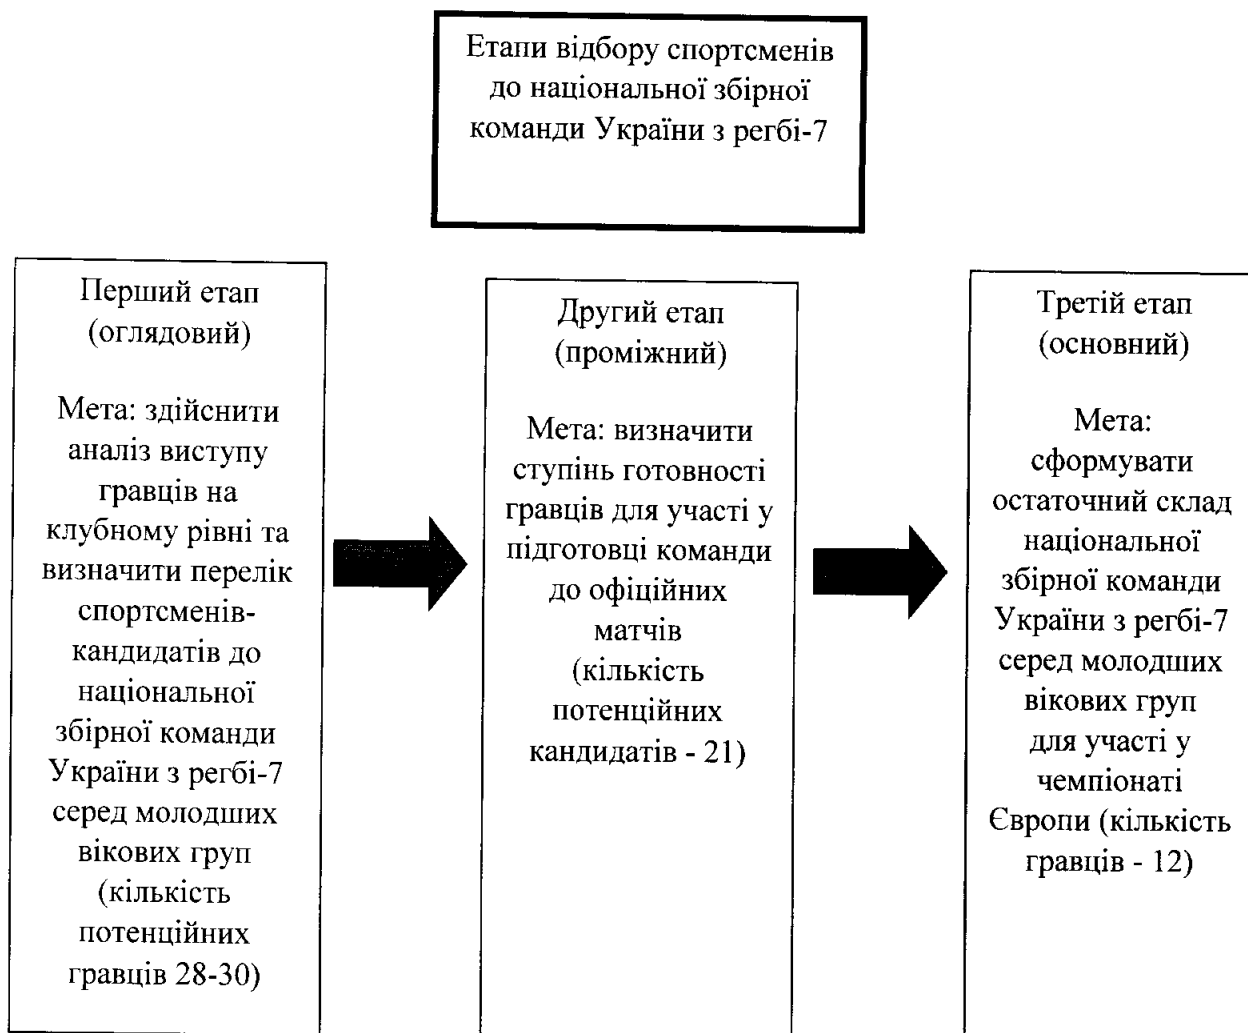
Етапи відбору спортсменів до національної збірної команди України з регбі-7

Перший етап (оглядовий)

Мета: здійснити аналіз виступу гравців на клубному рівні та визначити перелік спортсменів-кандидатів до національної збірної команди України з регбі-7 серед молодших вікових груп (кількість потенційних гравців 28-30)

Другий етап (проміжний)

Мета: визначити ступінь готовності гравців для участі у підготовці команди до офіційних матчів (кількість потенційних кандидатів - 21)

Третій етап (основний)

Мета: сформувати остаточний склад національної збірної команди України з регбі-7 серед молодших вікових груп для участі у чемпіонаті Європи (кількість гравців - 12)